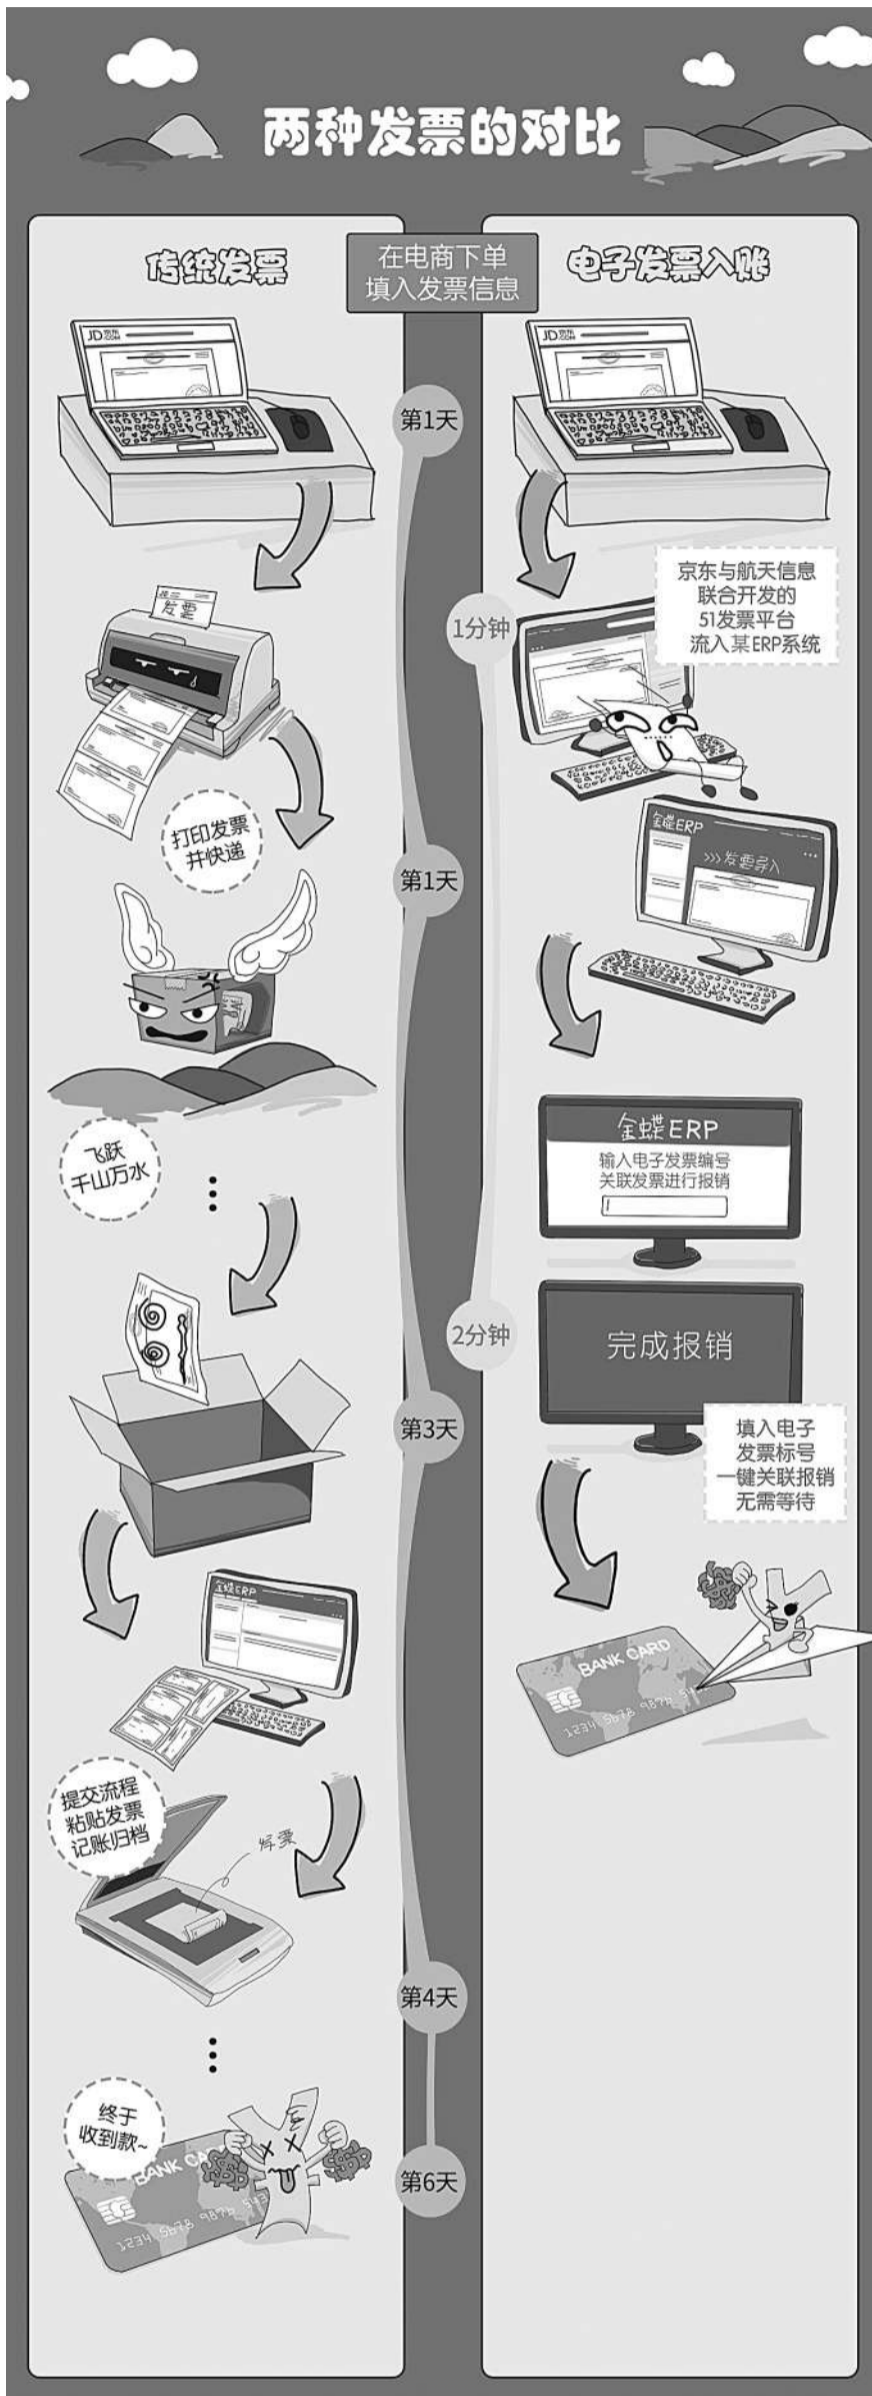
两种发票的对比

传统发票

在电商下单
填入发票信息

电子发票入账

JD 京东

第1天

JD 京东

京东与航天信息
联合开发的
51发票平台
流入某ERP系统

1分钟

发票

金蝶ERP
>>> 发票导入

打印发票
并快递

第1天

飞跃
千山万水

金蝶ERP
输入电子发票编号
关联发票进行报销

2分钟

完成报销

第3天

填入电子
发票标号
一键关联报销
无需等待

BANK CARD
1234 5678 9876 54

金蝶ERP

提交流程
粘贴发票
记账归档

发票

第4天

终于
收到款~

第6天

BANK CARD
1234 5678 9876 543